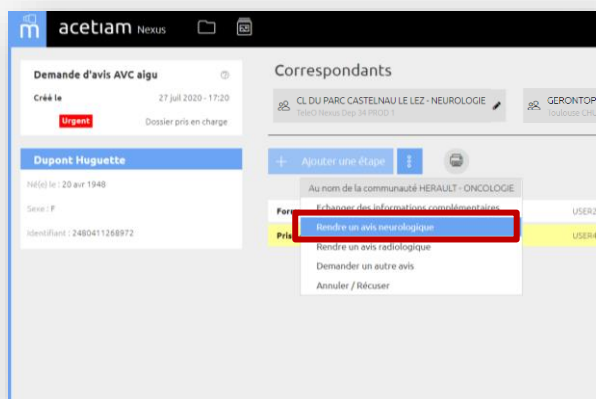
acetiam Nexus

Demande d'avis AVC aigu

Créé le 27 juil 2020 - 17:20

Urgent Dossier pris en charge

Dupont Huguette

Né(e) le : 20 avr 1948

Sexe : F

Identifiant : 2480411268972

Correspondants

CL DU PARC CASTELNAU LE LEZ - NEUROLOGIE
TéléO Nexus Dep 34 PROD 1

GERONTOP
Toulouse CHU

+ Ajouter une étape

Au nom de la communauté HERAULT - ONCOLOGIE

Echanger des informations complémentaires

Rendre un avis neurologique

Rendre un avis radiologique

Demander un autre avis

Annuler / Récuser

For

Pris

USER2

USER4